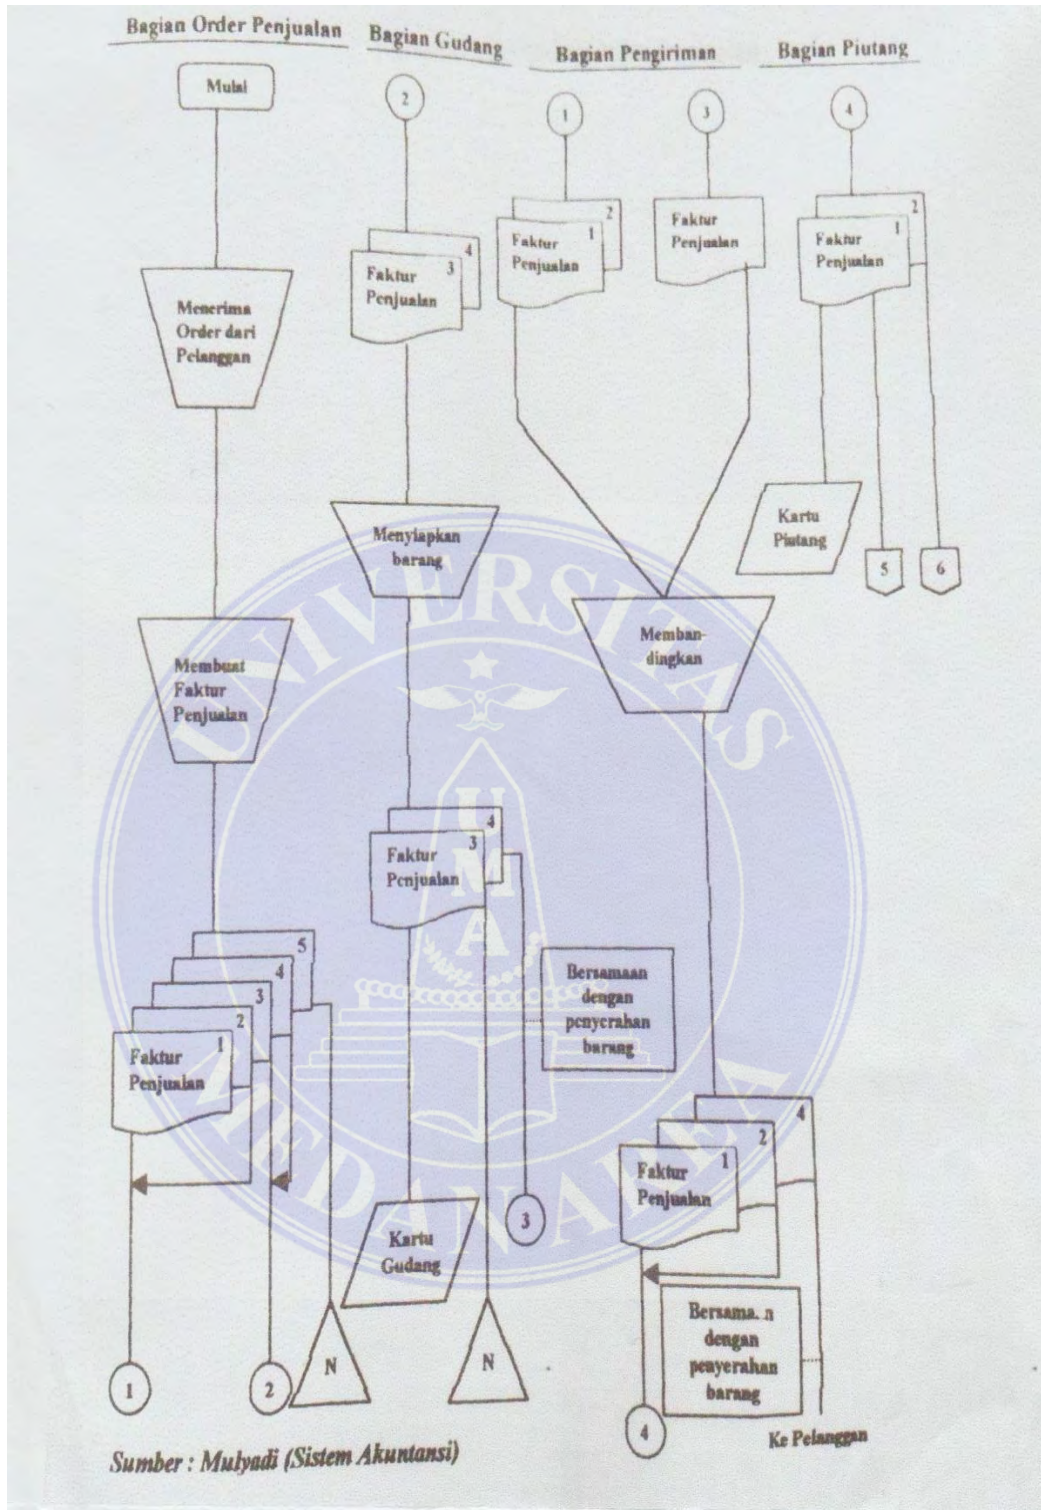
Bagian Order Penjualan

Bagian Gudang

Bagian Pengiriman

Bagian Piutang

Mulai

Menerima Order dari Pelanggan

Membuat Faktur Penjualan

5
4
3
2
1
Faktur Penjualan

1

2

N

2

4
3
Faktur Penjualan

Menyiapkan barang

4
3
Faktur Penjualan

Bersamaan dengan penyerahan barang

Kartu Gudang

3

N

1

2
1
Faktur Penjualan

3

Faktur Penjualan

Memban-dingkan

4
2
1
Faktur Penjualan

Bersama. n dengan penyerahan barang

4

Ke Pelanggan

4

2
1
Faktur Penjualan

Kartu Piutang

5

6

Sumber : Mulyadi (Sistem Akuntansi)